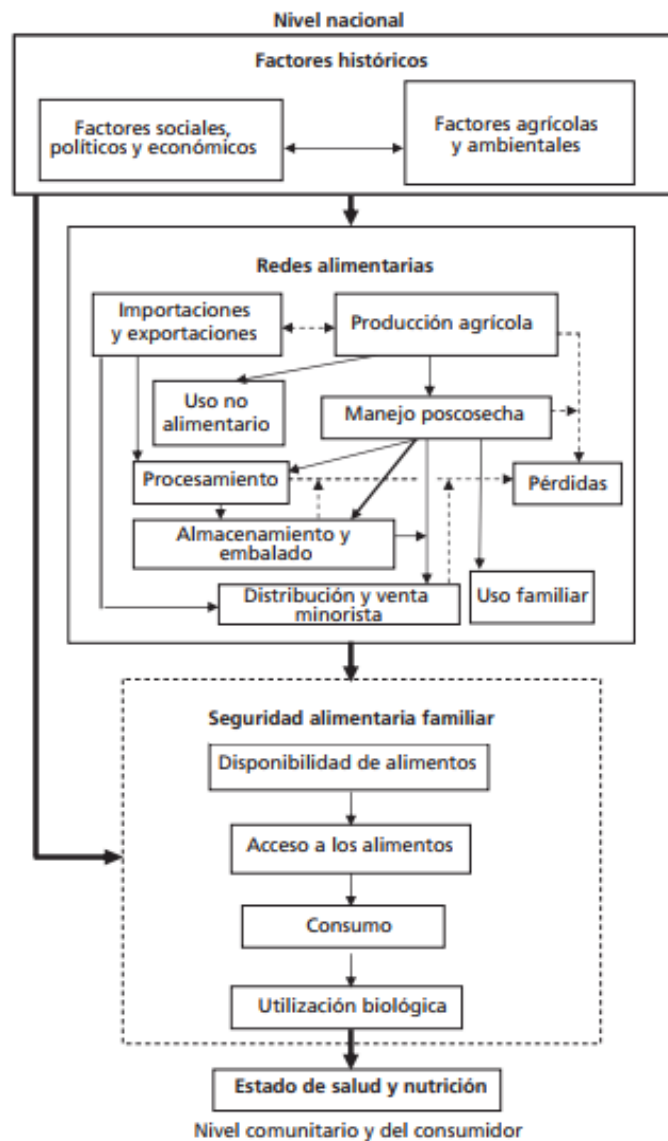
Nivel nacional

Factores históricos

Factores sociales, políticos y económicos

Factores agrícolas y ambientales

Redes alimentarias

Importaciones y exportaciones

Producción agrícola

Uso no alimentario

Manejo poscosecha

Procesamiento

Pérdidas

Almacenamiento y embalado

Distribución y venta minorista

Uso familiar

Seguridad alimentaria familiar

Disponibilidad de alimentos

Acceso a los alimentos

Consumo

Utilización biológica

Estado de salud y nutrición

Nivel comunitario y del consumidor